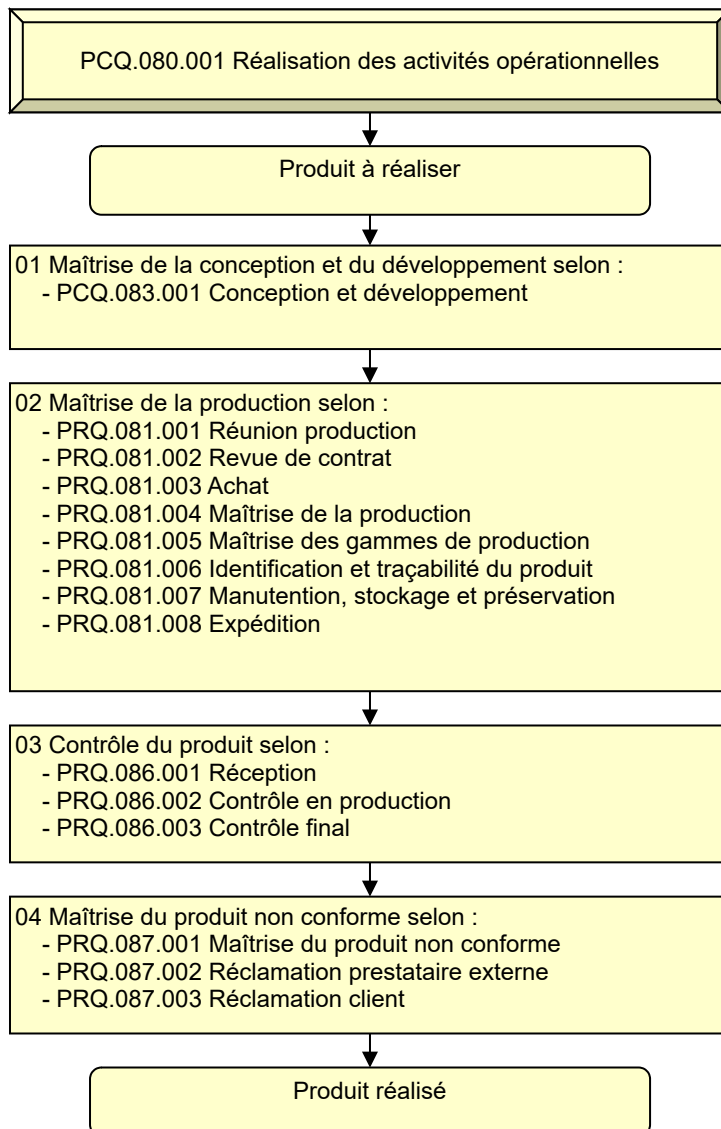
PCQ.080.001 Réalisation des activités opérationnelles

Produit à réaliser

01 Maîtrise de la conception et du développement selon :
- PCQ.083.001 Conception et développement

02 Maîtrise de la production selon :
- PRQ.081.001 Réunion production
- PRQ.081.002 Revue de contrat
- PRQ.081.003 Achat
- PRQ.081.004 Maîtrise de la production
- PRQ.081.005 Maîtrise des gammes de production
- PRQ.081.006 Identification et traçabilité du produit
- PRQ.081.007 Manutention, stockage et préservation
- PRQ.081.008 Expédition

03 Contrôle du produit selon :
- PRQ.086.001 Réception
- PRQ.086.002 Contrôle en production
- PRQ.086.003 Contrôle final

04 Maîtrise du produit non conforme selon :
- PRQ.087.001 Maîtrise du produit non conforme
- PRQ.087.002 Réclamation prestataire externe
- PRQ.087.003 Réclamation client

Produit réalisé